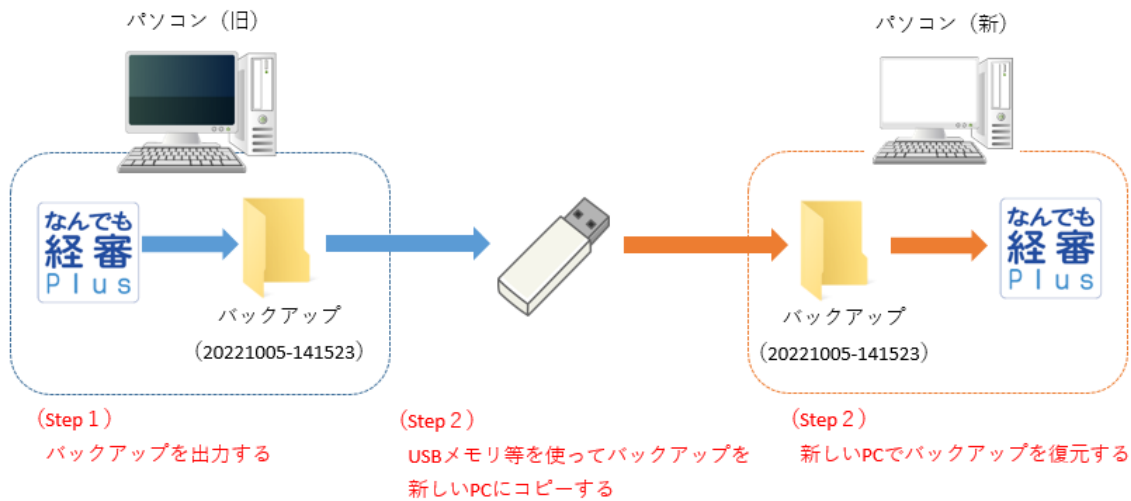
パソコン（旧）

パソコン（新）

なんでも
経審
Plus

バックアップ
（20221005-141523）

バックアップ
（20221005-141523）

なんでも
経審
Plus

（Step１）
バックアップを出力する

（Step２）
USBメモリ等を使ってバックアップを新しいPCにコピーする

（Step２）
新しいPCでバックアップを復元する